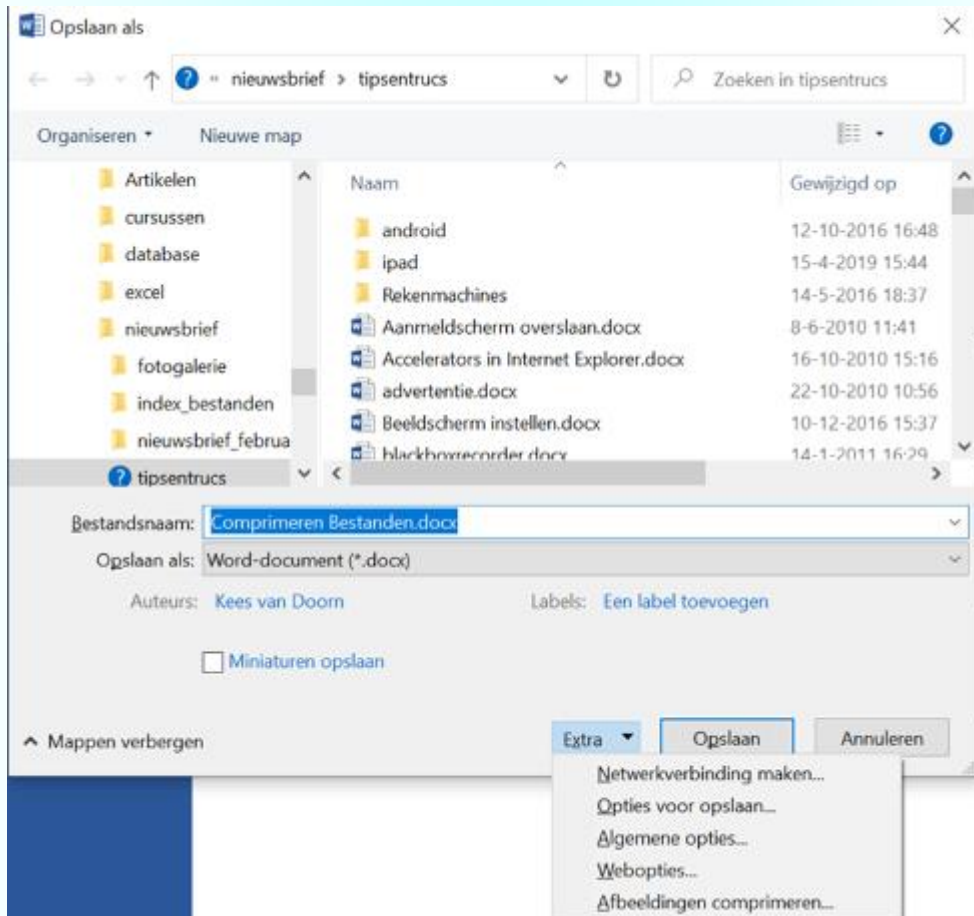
Opslaan als

« nieuwsbrief > tipsentrucs

Zoeken in tipsentrucs

Organiseren ▾ Nieuwe map

Artikelen
cursussen
database
excel
nieuwsbrief
fotogalerie
index_bestanden
nieuwsbrief_februa
tipsentrucs

| Naam | Gewijzigd op |
|---|---|
| android | 12-10-2016 16:48 |
| ipad | 15-4-2019 15:44 |
| Rekenmachines | 14-5-2016 18:37 |
| Aanmeldscherm overslaan.docx | 8-6-2010 11:41 |
| Accelerators in Internet Explorer.docx | 16-10-2010 15:16 |
| advertentie.docx | 22-10-2010 10:56 |
| Beeldscherm instellen.docx | 10-12-2016 15:37 |
| blackboxrecorder.docx | 14-1-2011 16:29 |

Bestandsnaam: Comprimeren Bestanden.docx

Opslaan als: Word-document (*.docx)

Auteurs: Kees van Doorn

Labels: Een label toevoegen

Miniaturen opslaan

Mappen verbergen

Extra ▾ Opslaan Annuleren

Netwerkverbinding maken...
Opties voor opslaan...
Algemene opties...
Webopties...
Afbeeldingen comprimeren...